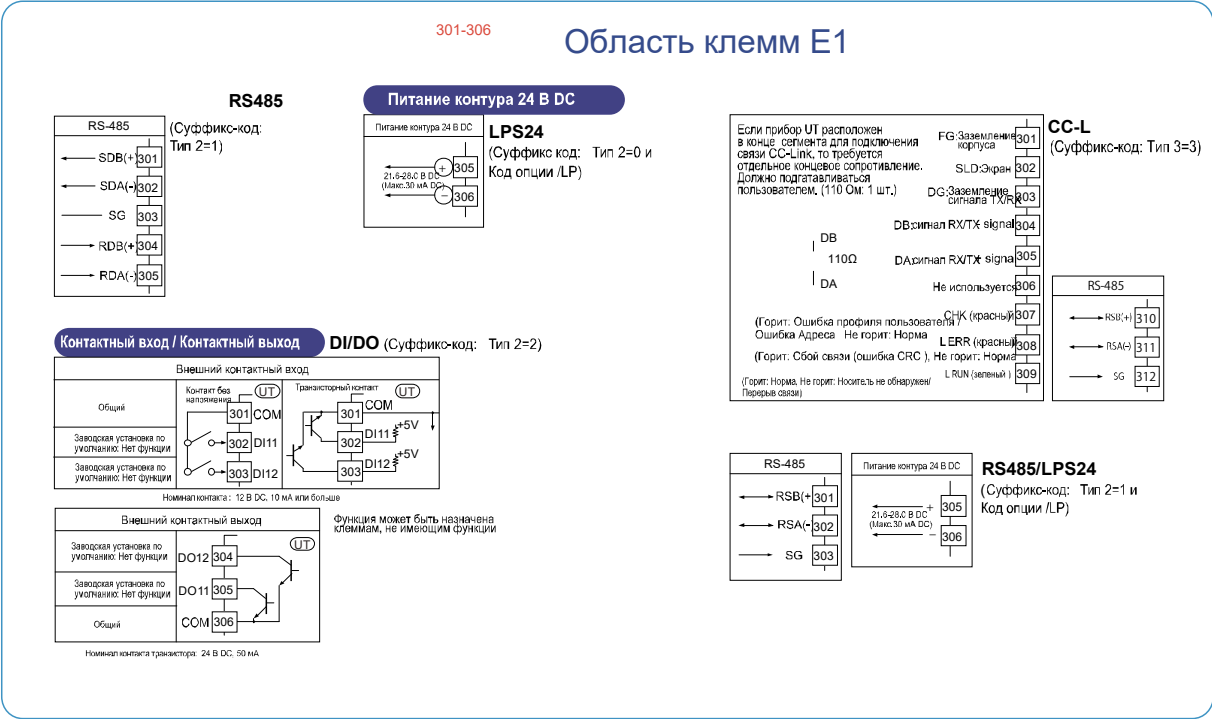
301-306

Область клемм E1

RS485

RS-485

(Суффикс-код: Тип 2=1)

SDB(+ 301
SDA(-) 302
SG 303
RDB(+ 304
RDA(-) 305

Питание контура 24 В DC

Питание контура 24 В DC

LPS24

(Суффикс код: Тип 2=0 и Код опции /LP)

21.6-28.0 В DC (Макс.30 мА DC)

305
306

Если прибор UT расположен в конце сегмента для подключения связи CC-Link, то требуется отдельное концевое сопротивление. Должно подгатавливаться пользователем. (110 Ом: 1 шт.)

CC-L

(Суффикс-код: Тип 3=3)

FG:Заземление корпуса 301
SLD:Экран 302
DG:Заземление сигнала TX/RX 303
DB:сигнал RX/TX signal 304
DB
110Ω
DA
DA:сигнал RX/TX signa 305
Не используется 306
CHK (красный) 307
L ERR (красный) 308
L RUN (зеленый) 309

(Горит: Ошибка профиля пользователя / Ошибка Адреса Не горит: Норма

(Горит: Сбой связи (ошибка CRC ), Не горит: Норма

(Горит: Норма. Не горит: Носитель не обнаружен/ Перерыв связи)

RS-485

RSB(+) 310
RSA(-) 311
SG 312

Контактный вход / Контактный выход

DI/DO (Суффико-код: Тип 2=2)

Внешний контактный вход

Общий

Заводская установка по умолчанию: Нет функции

Заводская установка по умолчанию: Нет функции

Контакт без напряжения

UT

301 COM
302 DI11
303 DI12

Транзисторный контакт

UT

301 COM
302 DI11 +5V
303 DI12 +5V

Номинал контакта : 12 В DC. 10 мА или больше

Внешний контактный выход

Функция может быть назначена клеммам, не имеющим функции

Заводская установка по умолчанию: Нет функции

Заводская установка по умолчанию: Нет функции

Общий

UT

DO12 304
DO11 305
COM 306

Номинал контакта транзистора: 24 В DC. 50 мА

RS-485

RSB(+ 301
RSA(- 302
SG 303

Питание контура 24 В DC

21.6-28.0 В DC (Макс.30 мА DC)

305
306

RS485/LPS24

(Суффикс-код: Тип 2=1 и Код опции /LP)